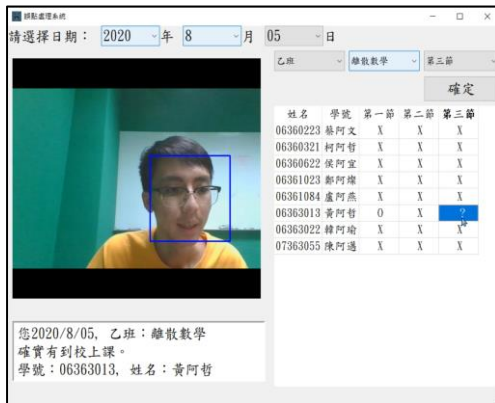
課點處理系統

請選擇日期： 2020 年 8 月 05 日

乙班 離散數學 第三節

確定

| 姓名 | 學號 | 第一節 | 第二節 | 第三節 |
|---|---|---|---|---|
| 06360223 | 蔡阿文 | X | X | X |
| 06360321 | 柯阿哲 | X | X | X |
| 06360622 | 侯阿宣 | X | X | X |
| 06361023 | 鄭阿燦 | X | X | X |
| 06361084 | 盧阿燕 | X | X | X |
| 06363013 | 黃阿哲 | O | X | ? |
| 06363022 | 韓阿瑜 | X | X | X |
| 07363055 | 陳阿遇 | X | X | X |

您2020/8/05, 乙班：離散數學
確實有到校上課。
學號：06363013, 姓名：黃阿哲